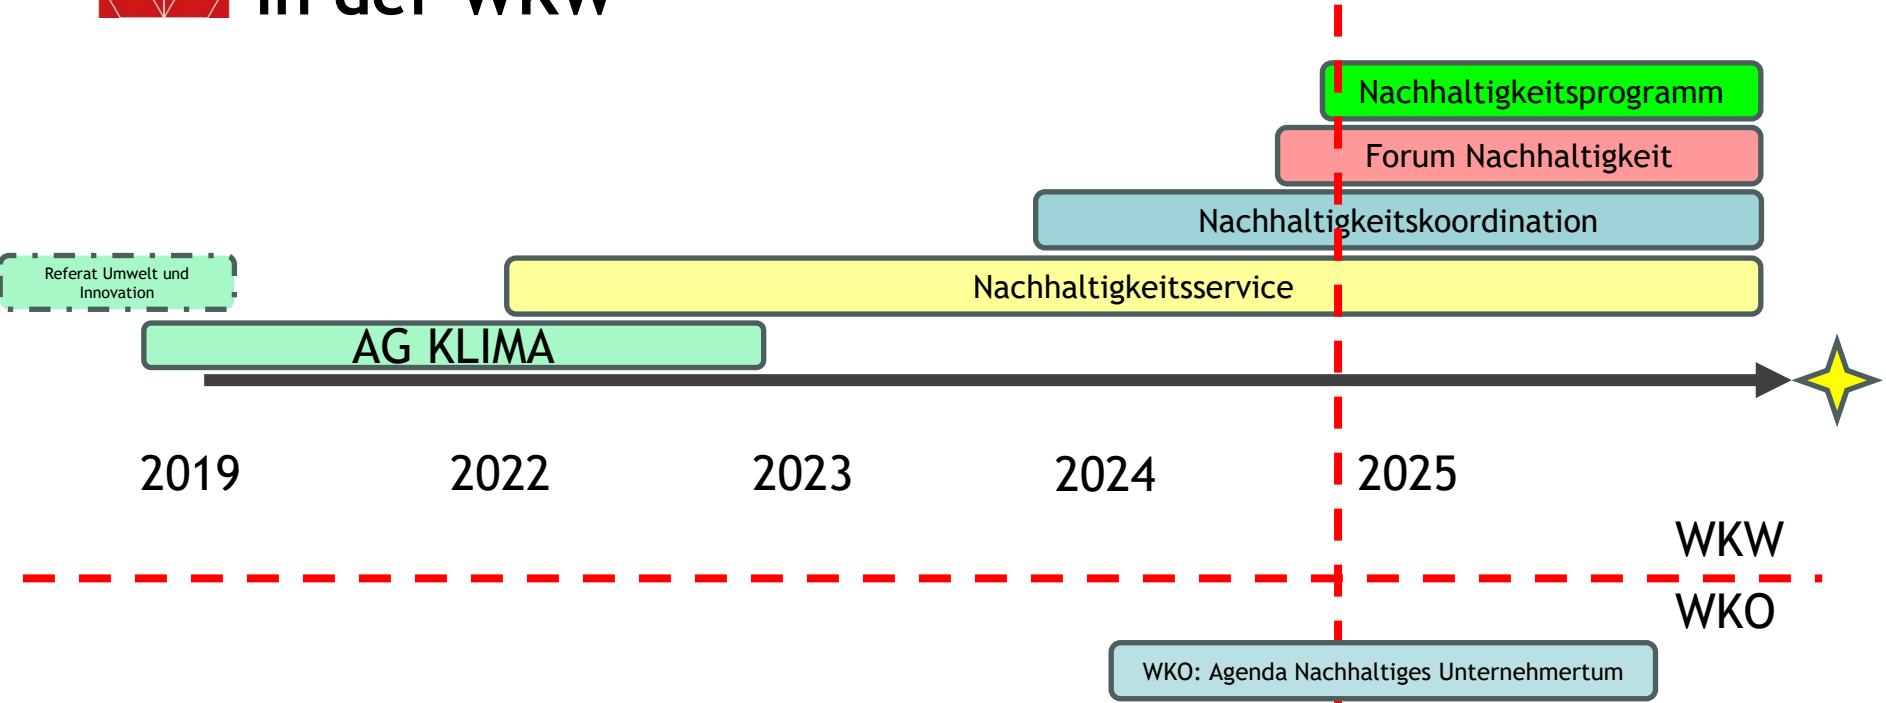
in der WKW

Nachhaltigkeitsprogramm

Forum Nachhaltigkeit

Nachhaltigkeitskoordination

Referat Umwelt und Innovation

Nachhaltigkeitsservice

AG KLIMA

2019 2022 2023 2024 2025

WKW

WKO

WKO: Agenda Nachhaltiges Unternehmertum